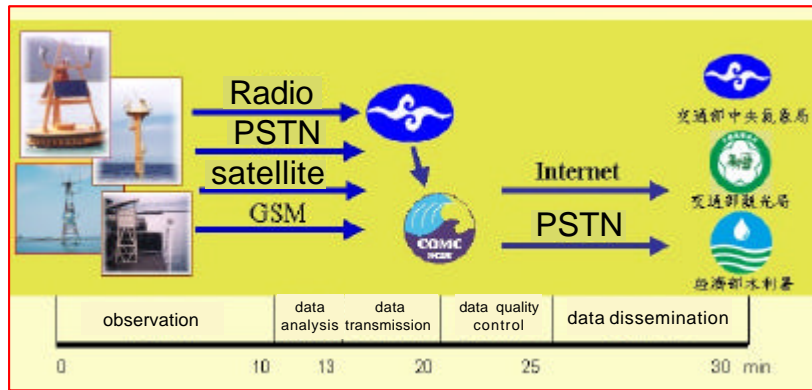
Radio
PSTN
satellite
GSM

COMC
NCKU

Internet
PSTN

交通部中央氣象局
交通部觀光局
經濟部水利署

observation
data analysis
data transmission
data quality control
data dissemination

0
10
13
20
25
30 min